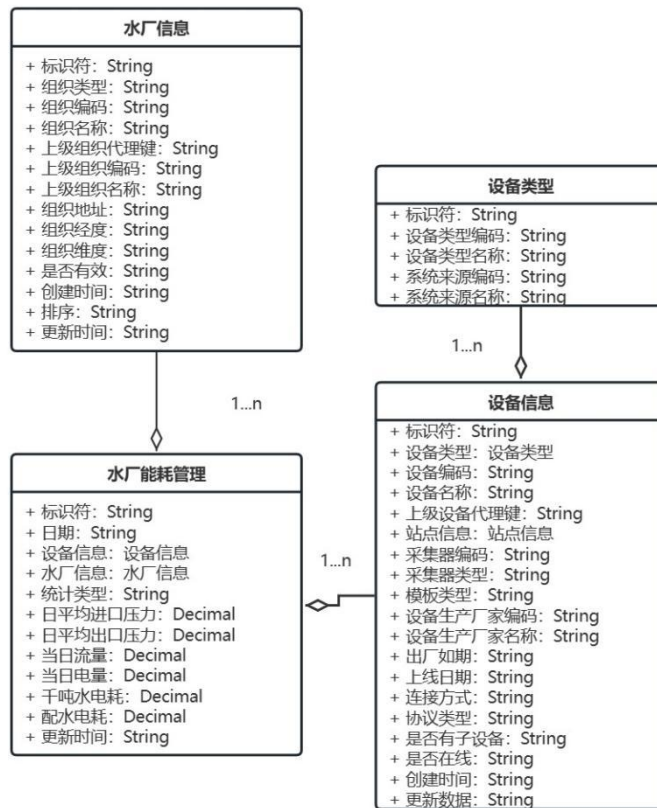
水厂信息

+ 标识符: String
+ 组织类型: String
+ 组织编码: String
+ 组织名称: String
+ 上级组织代理键: String
+ 上级组织编码: String
+ 上级组织名称: String
+ 组织地址: String
+ 组织经度: String
+ 组织维度: String
+ 是否有效: String
+ 创建时间: String
+ 排序: String
+ 更新时间: String

设备类型

+ 标识符: String
+ 设备类型编码: String
+ 设备类型名称: String
+ 系统来源编码: String
+ 系统来源名称: String

1...n

1...n

设备信息

+ 标识符: String
+ 设备类型: 设备类型
+ 设备编码: String
+ 设备名称: String
+ 上级设备代理键: String
+ 站点信息: 站点信息
+ 采集器编码: String
+ 采集器类型: String
+ 模板类型: String
+ 设备生产厂家编码: String
+ 设备生产厂家名称: String
+ 出厂如期: String
+ 上线日期: String
+ 连接方式: String
+ 协议类型: String
+ 是否有子设备: String
+ 是否在线: String
+ 创建时间: String
+ 更新数据: String

水厂能耗管理

+ 标识符: String
+ 日期: String
+ 设备信息: 设备信息
+ 水厂信息: 水厂信息
+ 统计类型: String
+ 日平均进口压力: Decimal
+ 日平均出口压力: Decimal
+ 当日流量: Decimal
+ 当日电量: Decimal
+ 千吨水电耗: Decimal
+ 配水电耗: Decimal
+ 更新时间: String

1...n